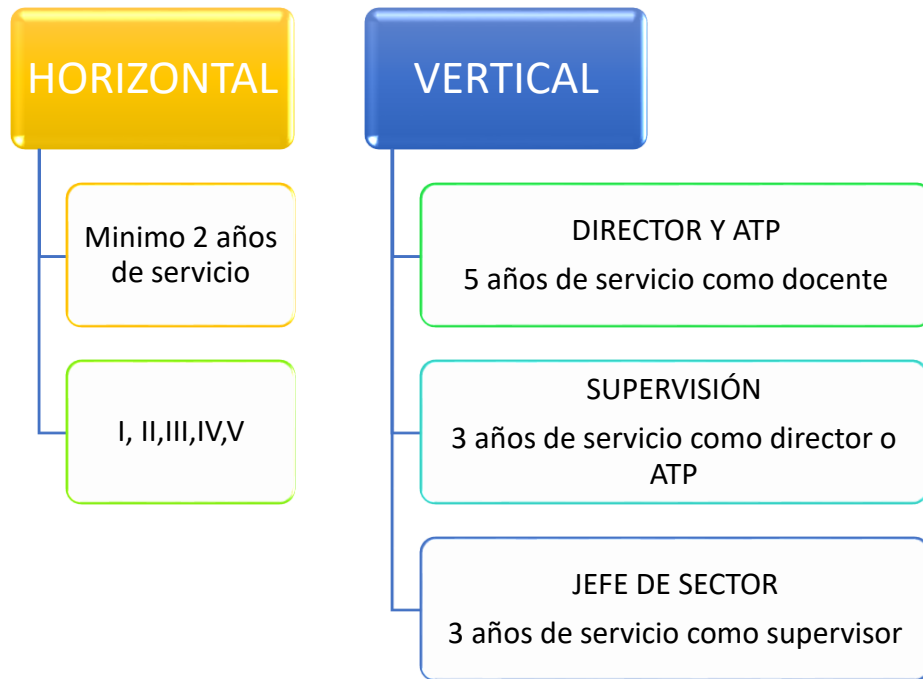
HORIZONTAL

Minimo 2 años de servicio

I, II,III,IV,V

VERTICAL

DIRECTOR Y ATP

5 años de servicio como docente

SUPERVISIÓN

3 años de servicio como director o ATP

JEFE DE SECTOR

3 años de servicio como supervisor